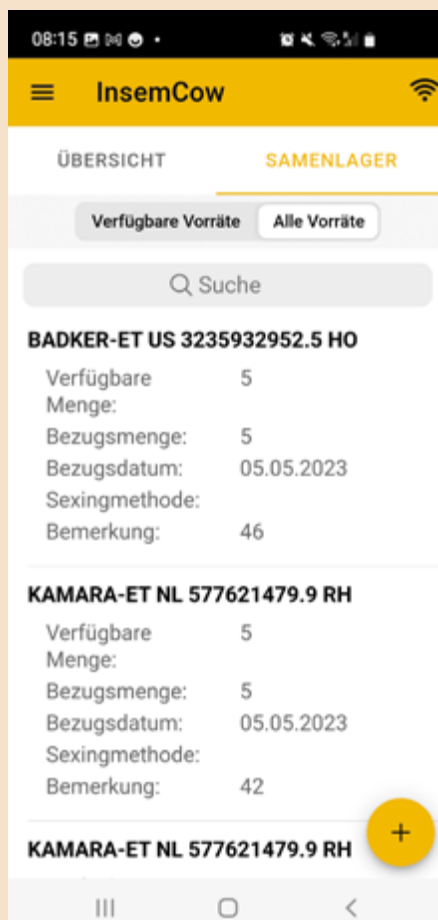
08:15

InsemCow

ÜBERSICHT

SAMENLAGER

Verfügbare Vorräte

Alle Vorräte

Suche

BADKER-ET US 3235932952.5 HO

| | |
|---|---|
| Verfügbare Menge: | 5 |
| Bezugsmenge: | 5 |
| Bezugsdatum: | 05.05.2023 |
| Sexingmethode: | |
| Bemerkung: | 46 |

KAMARA-ET NL 577621479.9 RH

| | |
|---|---|
| Verfügbare Menge: | 5 |
| Bezugsmenge: | 5 |
| Bezugsdatum: | 05.05.2023 |
| Sexingmethode: | |
| Bemerkung: | 42 |

KAMARA-ET NL 577621479.9 RH

+